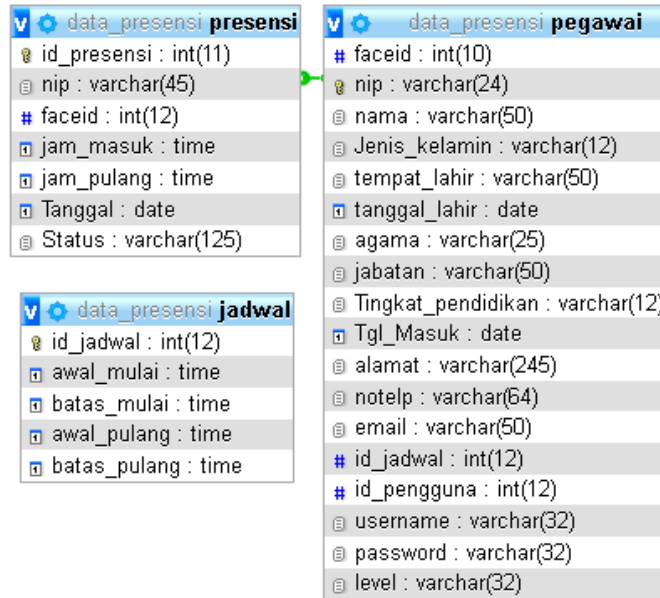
data_presensi presensi
id_presensi : int(11)
nip : varchar(45)
faceid : int(12)
jam_masuk : time
jam_pulang : time
Tanggal : date
Status : varchar(125)

data_presensi jadwal
id_jadwal : int(12)
awal_mulai : time
batas_mulai : time
awal_pulang : time
batas_pulang : time

data_presensi pegawai
faceid : int(10)
nip : varchar(24)
nama : varchar(50)
Jenis_kelamin : varchar(12)
tempat_lahir : varchar(50)
tanggal_lahir : date
agama : varchar(25)
jabatan : varchar(50)
Tingkat_pendidikan : varchar(12)
Tgl_Masuk : date
alamat : varchar(245)
notelp : varchar(64)
email : varchar(50)
id_jadwal : int(12)
id_pengguna : int(12)
username : varchar(32)
password : varchar(32)
level : varchar(32)